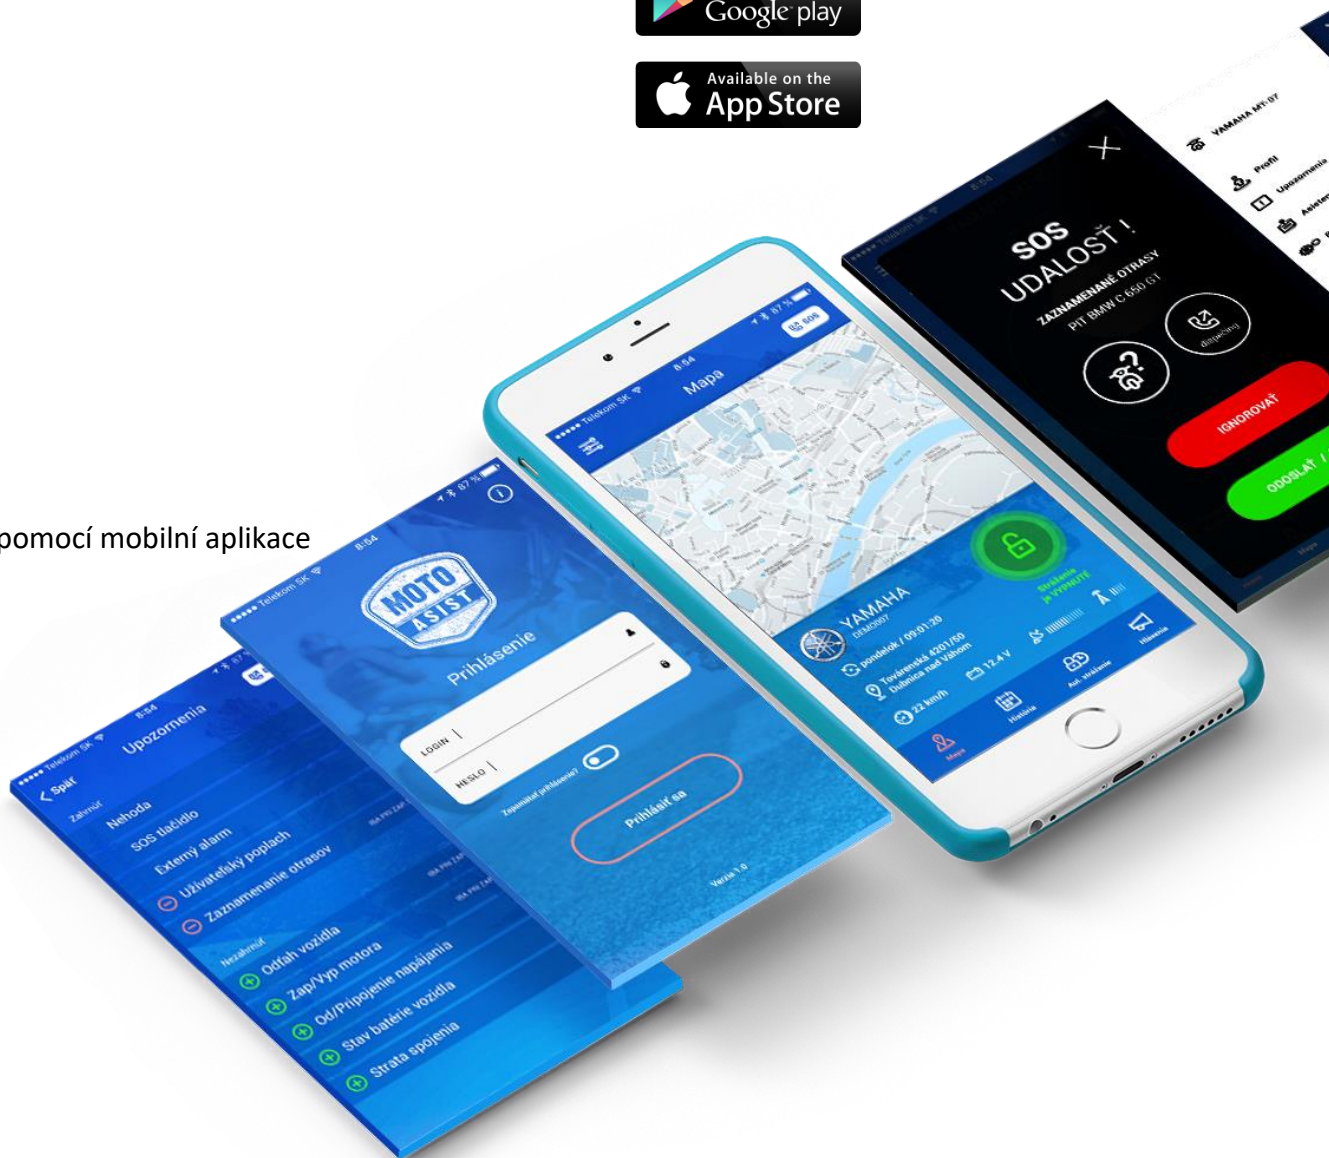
Google play

Available on the App Store

pomocí mobilní aplikace

Telekom SK 8:54 Späť Upozornenia
Zahrnúť
Nehoda
SOS tlačidlo
Externý alarm
Užívateľský poplach
Zaznamenanie otrasov
Nezahrnúť
Odťah vozidla
Zap/Vyp motora
Od/Pripojenie napájania
Stav batérie vozidla
Strata spojenia

Telekom SK 8:54 87 %
MOTO ASIST
Prihlásenie
LOGIN
HESLO
Zapamätať prihlásenie?
Prihlásiť sa
Verzia 1.0

Telekom SK 8:54 87 %
Mapa
SOS
YAMAHA
DEMO007
pondelok / 09:01:20
Továrenská 4201/50 Dubnica nad Váhom
22 km/h
12.4 V
Stráženie je VYPNUTÉ
Mapa
História
Aut. Hľadanie
Hlásenia

Telekom SK 8:54
SOS UDALOSŤ !
ZAZNAMENANÉ OTRASY
PIT BMW C 650 GT
dispečing
IGNOROVAŤ
ODOSLAŤ
Mapa

YAMAHA MT-07
Profil
Upozornenia
Asistent